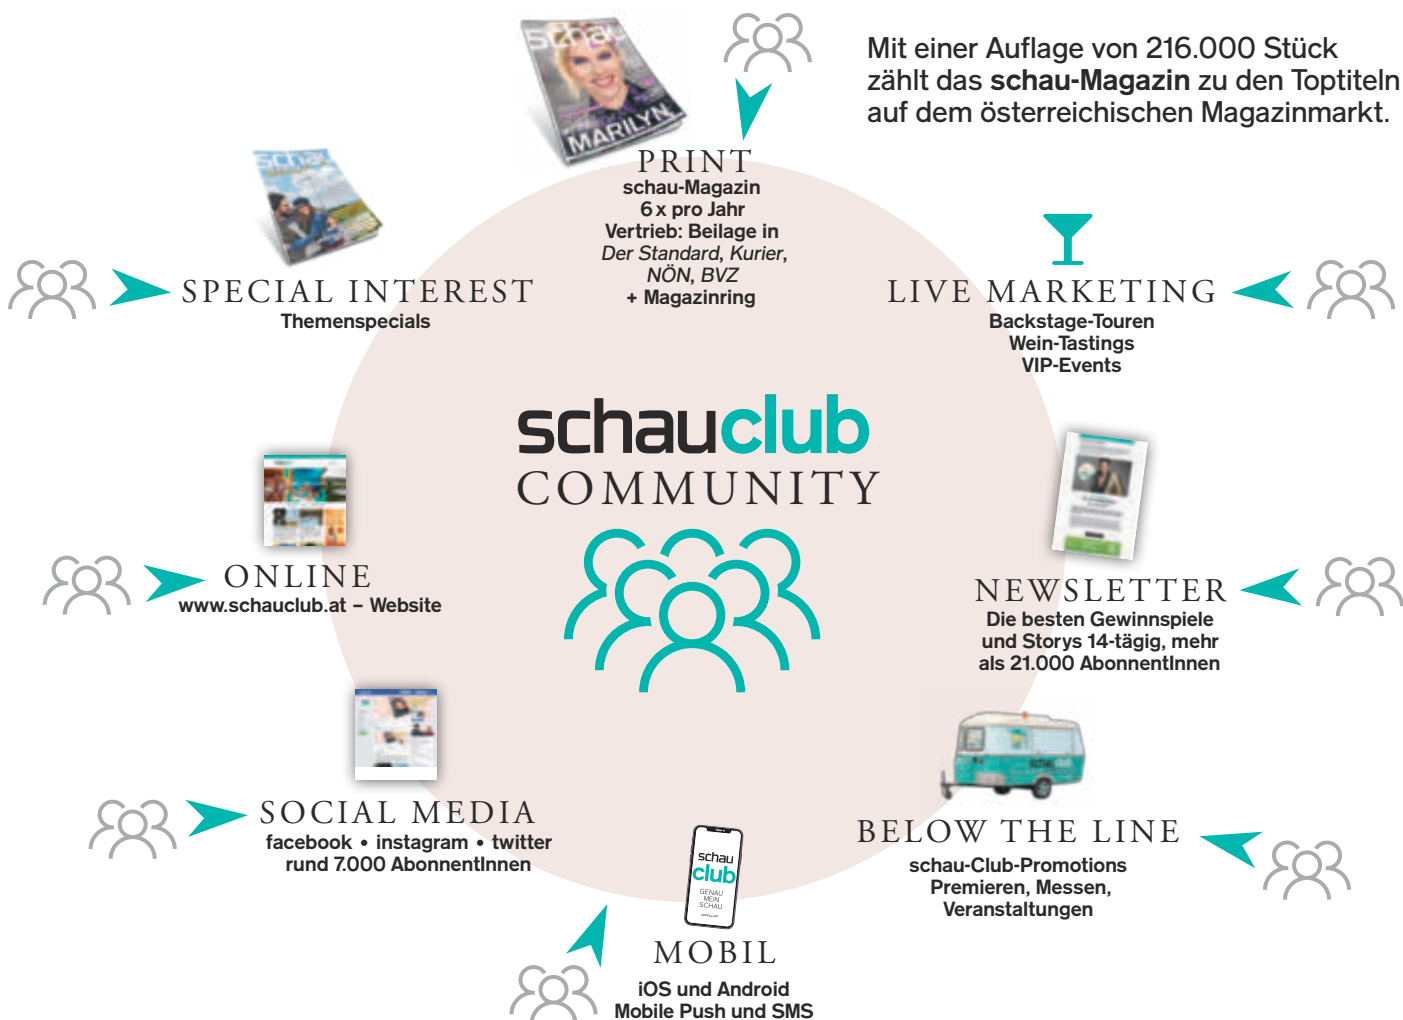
Mit einer Auflage von 216.000 Stück zählt das **schau-Magazin** zu den Toptiteln auf dem österreichischen Magazinmarkt.

schau

MARILYN

PRINT
schau-Magazin
6 x pro Jahr
Vertrieb: Beilage in
*Der Standard, Kurier, NÖN, BVZ*
+ Magazinring

SPECIAL INTEREST
Themenspecials

LIVE MARKETING
Backstage-Touren
Wein-Tastings
VIP-Events

schauclub
COMMUNITY

ONLINE
www.schauclub.at – Website

NEWSLETTER
Die besten Gewinnspiele und Storys 14-tägig, mehr als 21.000 AbonnentInnen

SOCIAL MEDIA
facebook • instagram • twitter
rund 7.000 AbonnentInnen

BELOW THE LINE
schau-Club-Promotions
Premieren, Messen, Veranstaltungen

schau club
GENAU MEIN SCHAU

MOBIL
iOS und Android
Mobile Push und SMS